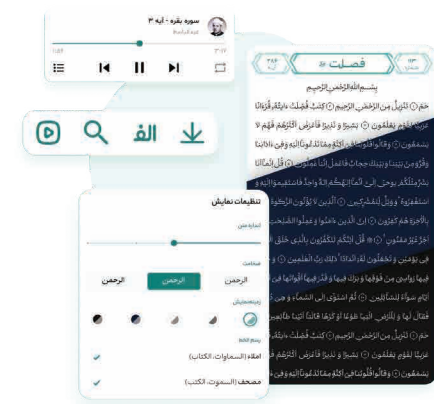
سوره بقره - آیه ۳
عبدالباسط
۱:۵۴
۳:۰۷

الف

۲۹۶
فصلت
۲۱
۱۳
بِسْمِ اللَّهِ الرَّحْمَٰنِ الرَّحِيمِ
حم ۞ تَنْزِيلٌ مِنَ الرَّحْمَٰنِ الرَّحِيمِ ۞ كِتَابٌ فُصِّلَتْ آيَاتُهُ قُرْآنًا عَرَبِيًّا لِقَوْمٍ يَعْلَمُونَ ۞ بَشِيرًا وَنَذِيرًا فَأَعْرَضَ أَكْثَرُهُمْ فَهُمْ لَا يَسْمَعُونَ ۞ وَقَالُوا قُلُوبُنَا فِي أَكِنَّةٍ مِمَّا تَدْعُونَا إِلَيْهِ وَفِي آذَانِنَا وَقْرٌ وَمِنْ بَيْنِنَا وَبَيْنِكَ حِجَابٌ فَاعْمَلْ إِنَّنَا عَامِلُونَ ۞ قُلْ إِنَّمَا أَنَا بَشَرٌ مِثْلُكُمْ يُوحَىٰ إِلَيَّ أَنَّمَا إِلَٰهُكُمْ إِلَٰهٌ وَاحِدٌ فَاسْتَقِيمُوا إِلَيْهِ وَاسْتَغْفِرُوهُ وَوَيْلٌ لِلْمُشْرِكِينَ ۞ الَّذِينَ لَا يُؤْتُونَ الزَّكَاةَ وَهُمْ بِالْآخِرَةِ هُمْ كَافِرُونَ ۞ إِنَّ الَّذِينَ آمَنُوا وَعَمِلُوا الصَّالِحَاتِ لَهُمْ أَجْرٌ غَيْرُ مَمْنُونٍ ۞ قُلْ أَئِنَّكُمْ لَتَكْفُرُونَ بِالَّذِي خَلَقَ الْأَرْضَ فِي يَوْمَيْنِ وَتَجْعَلُونَ لَهُ أَنْدَادًا ۚ ذَٰلِكَ رَبُّ الْعَالَمِينَ ۞ وَجَعَلَ فِيهَا رَوَاسِيَ مِنْ فَوْقِهَا وَبَارَكَ فِيهَا وَقَدَّرَ فِيهَا أَقْوَاتَهَا فِي أَرْبَعَةِ أَيَّامٍ سَوَاءً لِلسَّائِلِينَ ۞ ثُمَّ اسْتَوَىٰ إِلَى السَّمَاءِ وَهِيَ دُخَانٌ فَقَالَ لَهَا وَلِلْأَرْضِ ائْتِيَا طَوْعًا أَوْ كَرْهًا قَالَتَا أَتَيْنَا طَائِعِينَ
حم ۞ تَنْزِيلٌ مِنَ الرَّحْمَٰنِ الرَّحِيمِ ۞ كِتَابٌ فُصِّلَتْ آيَاتُهُ قُرْآنًا عَرَبِيًّا لِقَوْمٍ يَعْلَمُونَ ۞ بَشِيرًا وَنَذِيرًا فَأَعْرَضَ أَكْثَرُهُمْ فَهُمْ لَا يَسْمَعُونَ ۞ وَقَالُوا قُلُوبُنَا فِي أَكِنَّةٍ مِمَّا تَدْعُونَا إِلَيْهِ وَفِي آذَانِنَا

تنظیمات نمایش
اندازه متن
ضخامت
الرحمن
الرحمن
الرحمن
زمینه‌نمایش
رسم الخط
املاء (السماوات، الکتاب)
مصحف (السموت، الکتب)